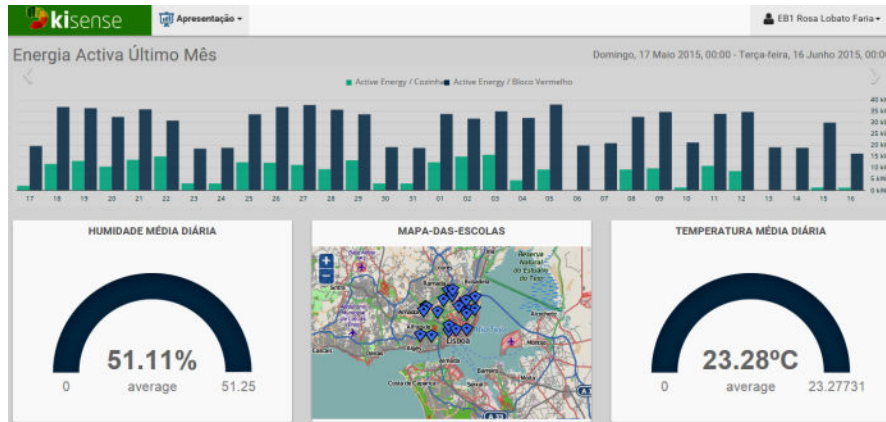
kisense

Apresentação

EB1 Rosa Lobato Faria

Energia Activa Último Mês

Domingo, 17 Maio 2015, 00:00 - Terça-feira, 16 Junho 2015, 00:00

Active Energy / Cozinha Active Energy / Bloco Vermelho

40 kWh
35 kWh
30 kWh
25 kWh
20 kWh
15 kWh
10 kWh
5 kWh
0 kWh

17 18 19 20 21 22 23 24 25 26 27 28 29 30 31 01 02 03 04 05 06 07 08 09 10 11 12 13 14 15 16

HUMIDADE MÉDIA DIÁRIA

51.11%

0 average 51.25

MAPA-DAS-ESCOLAS

+
−

Reserva Natural do Estuário do Tejo

Lisboa

Almada

Costa da Caparica

Barreiro

TEMPERATURA MÉDIA DIÁRIA

23.28ºC

0 average 23.27731